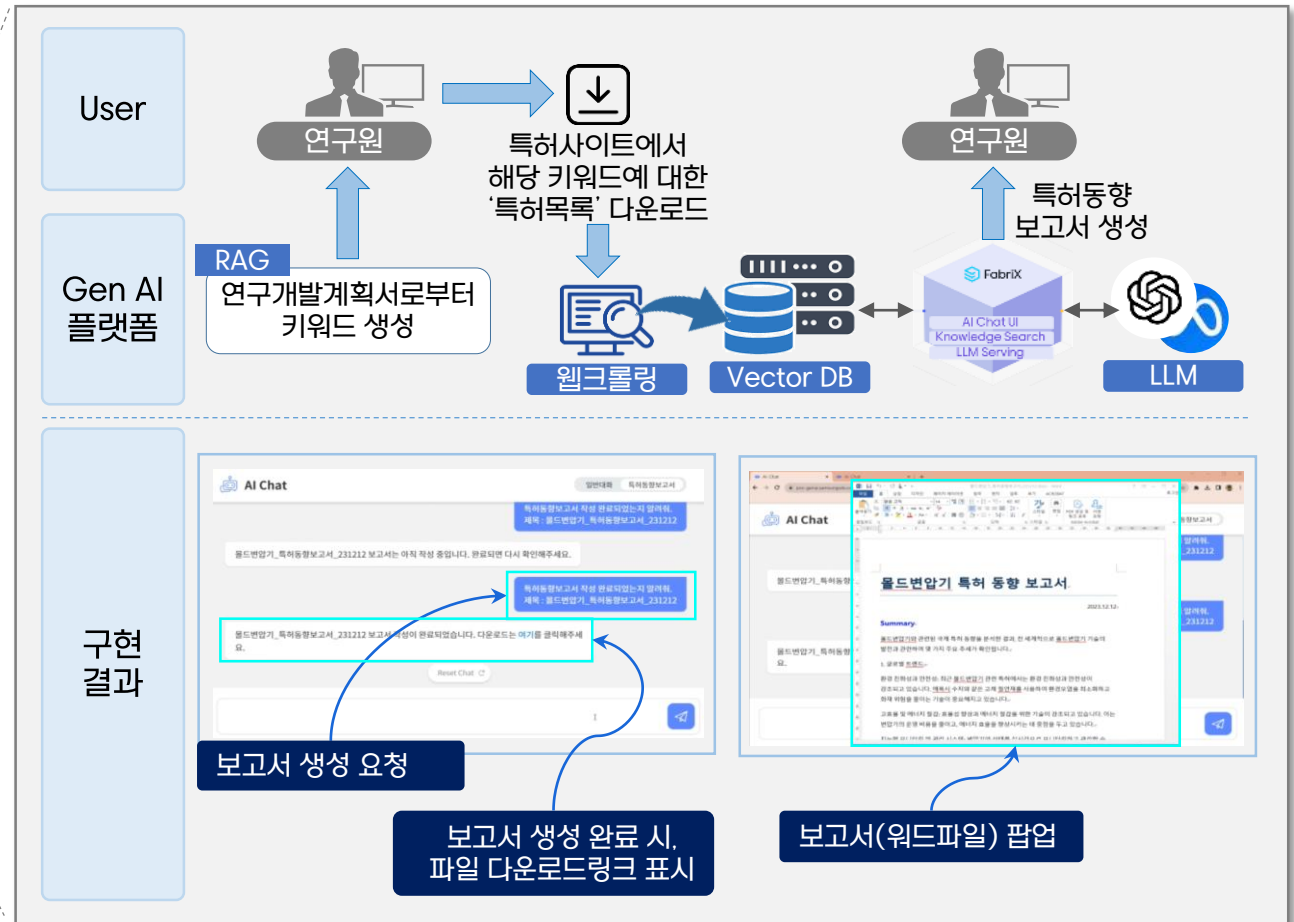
User

연구원

특허사이트에서 해당 키워드예 대한 '특허목록' 다운로드

연구원

특허동향 보고서 생성

Gen AI 플랫폼

RAG

연구개발계획서로부터 키워드 생성

웹크롤링

Vector DB

FabriX

AI Chat UI

Knowledge Search

LLM Serving

LLM

구현 결과

AI Chat

일반대화 특허동향보고서

특허동향보고서 작성 완료되었는지 알려줘, 제목 : 몰드변압기_특허동향보고서_231212

몰드변압기_특허동향보고서_231212 보고서는 아직 작성 중입니다. 완료되면 다시 확인해주세요.

특허동향보고서 작성 완료되었는지 알려줘, 제목 : 몰드변압기_특허동향보고서_231212

몰드변압기_특허동향보고서_231212 보고서 작성이 완료되었습니다. 다운로드는 여기를 클릭해주세요.

Reset Chat

보고서 생성 요청

보고서 생성 완료 시, 파일 다운로드링크 표시

AI Chat

몰드변압기_특허동향보고서

몰드변압기 특허 동향 보고서

2023.12.12

Summary

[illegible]

보고서(워드파일) 팝업